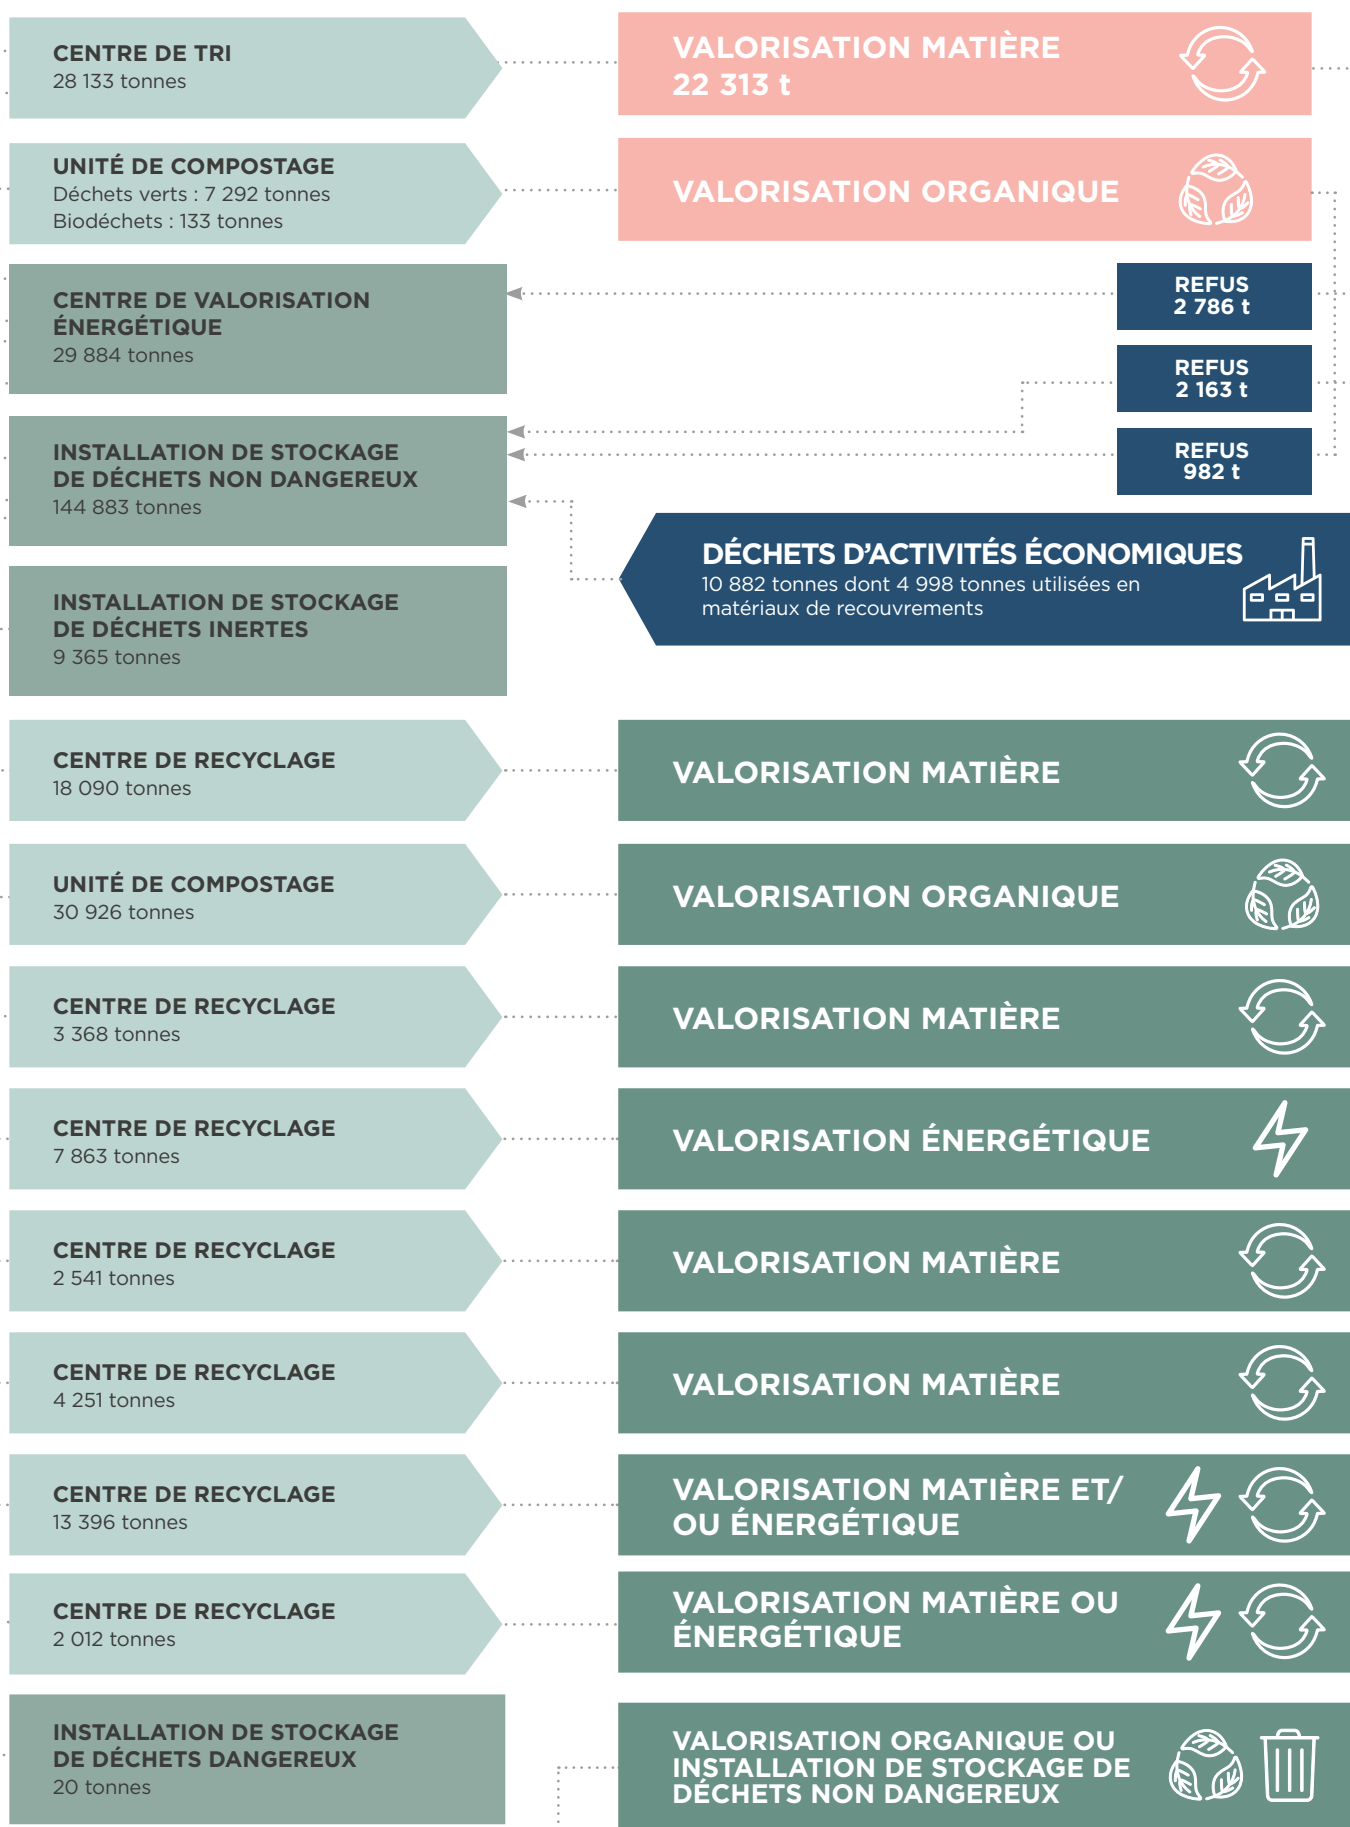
CENTRE DE TRI
28 133 tonnes

VALORISATION MATIÈRE
22 313 t

UNITÉ DE COMPOSTAGE
Déchets verts : 7 292 tonnes
Biodéchets : 133 tonnes

VALORISATION ORGANIQUE

CENTRE DE VALORISATION ÉNERGÉTIQUE
29 884 tonnes

REFUS
2 786 t

REFUS
2 163 t

INSTALLATION DE STOCKAGE DE DÉCHETS NON DANGEREUX
144 883 tonnes

REFUS
982 t

DÉCHETS D'ACTIVITÉS ÉCONOMIQUES
10 882 tonnes dont 4 998 tonnes utilisées en matériaux de recouvrements

INSTALLATION DE STOCKAGE DE DÉCHETS INERTES
9 365 tonnes

CENTRE DE RECYCLAGE
18 090 tonnes

VALORISATION MATIÈRE

UNITÉ DE COMPOSTAGE
30 926 tonnes

VALORISATION ORGANIQUE

CENTRE DE RECYCLAGE
3 368 tonnes

VALORISATION MATIÈRE

CENTRE DE RECYCLAGE
7 863 tonnes

VALORISATION ÉNERGÉTIQUE

CENTRE DE RECYCLAGE
2 541 tonnes

VALORISATION MATIÈRE

CENTRE DE RECYCLAGE
4 251 tonnes

VALORISATION MATIÈRE

CENTRE DE RECYCLAGE
13 396 tonnes

VALORISATION MATIÈRE ET/OU ÉNERGÉTIQUE

CENTRE DE RECYCLAGE
2 012 tonnes

VALORISATION MATIÈRE OU ÉNERGÉTIQUE

INSTALLATION DE STOCKAGE DE DÉCHETS DANGEREUX
20 tonnes

VALORISATION ORGANIQUE OU INSTALLATION DE STOCKAGE DE DÉCHETS NON DANGEREUX